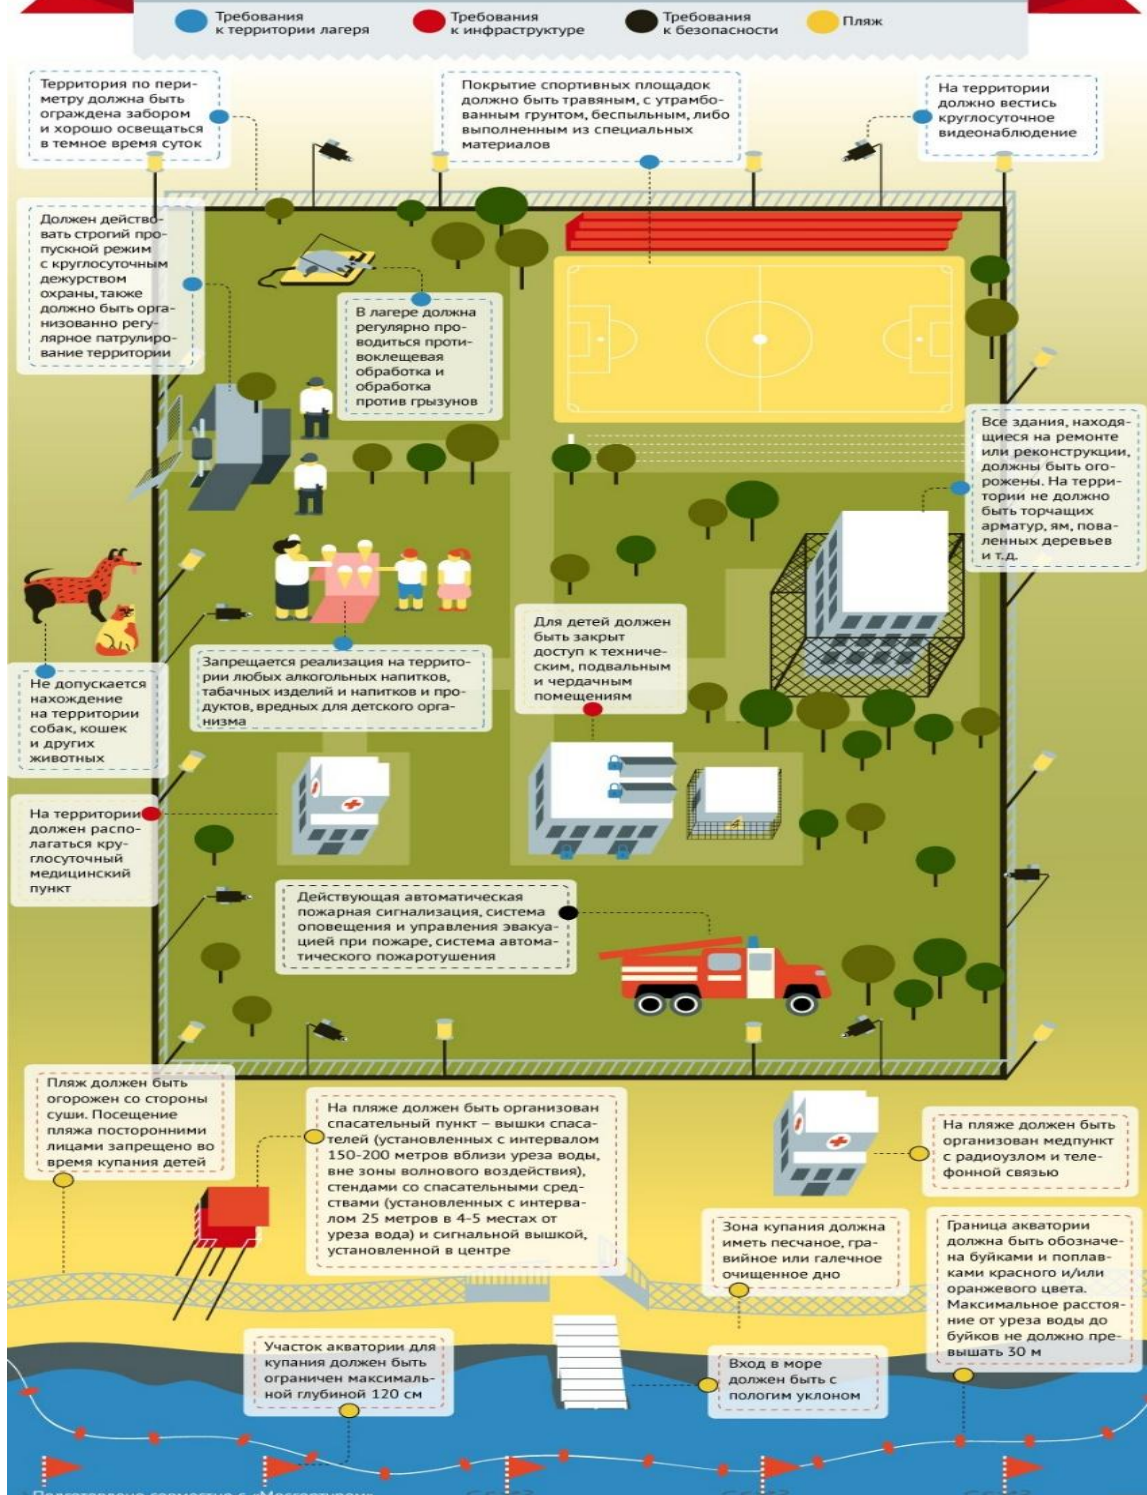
Требования к территории лагеря
Требования к инфраструктуре
Требования к безопасности
Пляж

Территория по периметру должна быть ограждена забором и хорошо освещаться в темное время суток

Покрытие спортивных площадок должно быть травяным, с утрамбованным грунтом, беспыльным, либо выполненным из специальных материалов

На территории должно вестись круглосуточное видеонаблюдение

Должен действовать строгий пропускной режим с круглосуточным дежурством охраны, также должно быть организованно регулярное патрулирование территории

В лагере должна регулярно проводиться противоклещевая обработка и обработка против грызунов

Все здания, находящиеся на ремонте или реконструкции, должны быть огорожены. На территории не должно быть торчащих арматур, ям, поваленных деревьев и т.д.

Для детей должен быть закрыт доступ к техническим, подвальным и чердачным помещениям

Запрещается реализация на территории любых алкогольных напитков, табачных изделий и напитков и продуктов, вредных для детского организма

Не допускается нахождение на территории собак, кошек и других животных

На территории должен располагаться круглосуточный медицинский пункт

Действующая автоматическая пожарная сигнализация, система оповещения и управления эвакуацией при пожаре, система автоматического пожаротушения

Пляж должен быть огорожен со стороны суши. Посещение пляжа посторонними лицами запрещено во время купания детей

На пляже должен быть организован спасательный пункт – вышки спасателей (установленных с интервалом 150-200 метров вблизи уреза воды, вне зоны волнового воздействия), стендами со спасательными средствами (установленных с интервалом 25 метров в 4-5 местах от уреза воды) и сигнальной вышкой, установленной в центре

На пляже должен быть организован медпункт с радиоузлом и телефонной связью

Зона купания должна иметь песчаное, гравийное или галечное очищенное дно

Граница акватории должна быть обозначена буйками и поплавками красного и/или оранжевого цвета. Максимальное расстояние от уреза воды до буйков не должно превышать 30 м

Участок акватории для купания должен быть ограничен максимальной глубиной 120 см

Вход в море должен быть с пологим уклоном

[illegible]